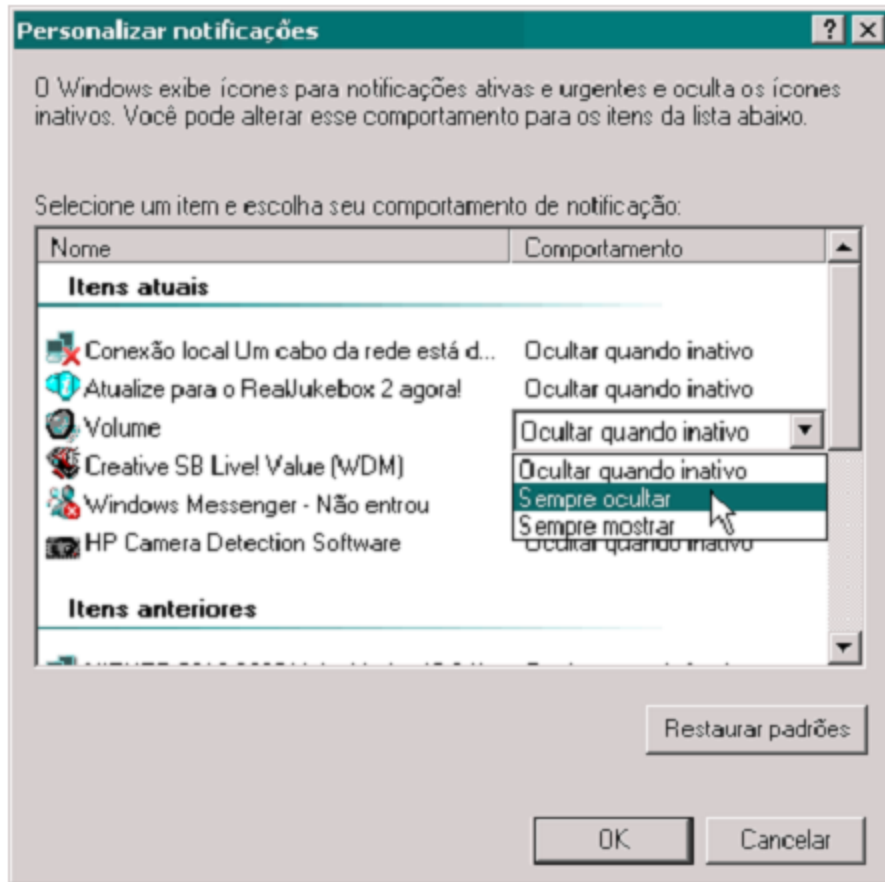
Personalizar notificações

? ×

O Windows exibe ícones para notificações ativas e urgentes e oculta os ícones inativos. Você pode alterar esse comportamento para os itens da lista abaixo.

Selecione um item e escolha seu comportamento de notificação:

| Nome | Comportamento |
|---|---|
| **Itens atuais** | |
| Conexão local Um cabo da rede está d... | Ocultar quando inativo |
| Atualize para o RealJukebox 2 agora! | Ocultar quando inativo |
| Volume | Ocultar quando inativo |
| Creative SB Live! Value (WDM) | Ocultar quando inativo |
| Windows Messenger - Não entrou | Sempre ocultar |
| HP Camera Detection Software | Sempre mostrar |
| **Itens anteriores** | |
| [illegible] | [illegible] |

Restaurar padrões

OK

Cancelar